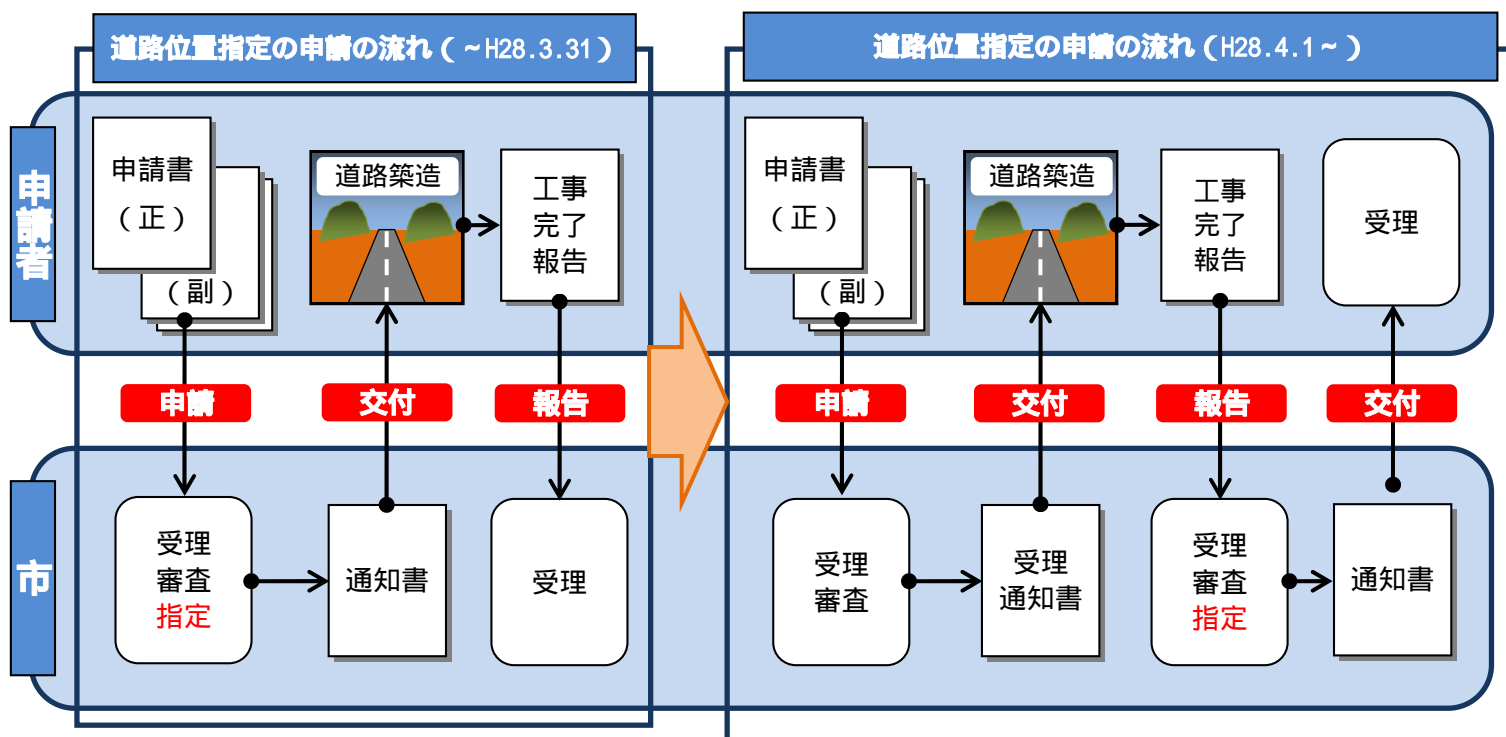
道路位置指定の申請の流れ（～H28.3.31）

申請者

申請書
（正）
（副）

道路築造

工事
完了
報告

申請

交付

報告

市

受理
審査
指定

通知書

受理

道路位置指定の申請の流れ（H28.4.1～）

申請書
（正）
（副）

道路築造

工事
完了
報告

受理

申請

交付

報告

交付

受理
審査

受理
通知書

受理
審査
指定

通知書